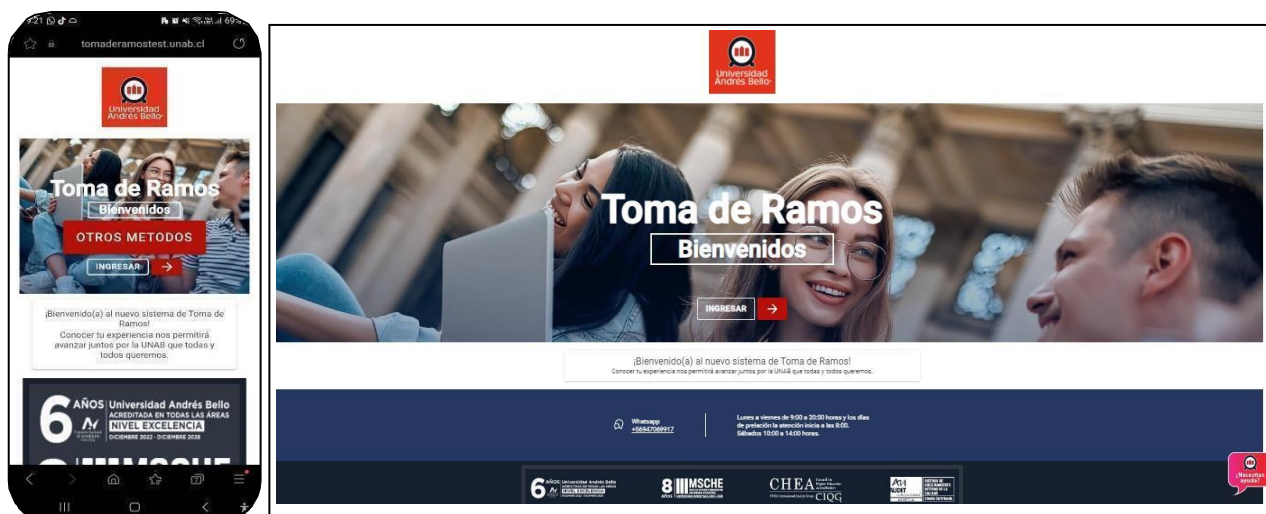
9:21 69%

tomaderamostest.unab.cl

Universidad Andrés Bello

Toma de Ramos
Bienvenidos
OTROS METODOS
INGRESAR

¡Bienvenido(a) al nuevo sistema de Toma de Ramos!
Conocer tu experiencia nos permitirá avanzar juntos por la UNAB que todas y todos queremos.

6 AÑOS Universidad Andrés Bello
ACREDITADA EN TODAS LAS ÁREAS
NIVEL EXCELENCIA
DICIEMBRE 2022 - DICIEMBRE 2028

MSCHE

Universidad Andrés Bello

Toma de Ramos
Bienvenidos

INGRESAR

¡Bienvenido(a) al nuevo sistema de Toma de Ramos!
Conocer tu experiencia nos permitirá avanzar juntos por la UNAB que todas y todos queremos.

Whatsapp
+56947069917

Lunes a viernes de 9:00 a 20:00 horas y los días de prelación la atención inicia a las 8:00.
Sábados 10:00 a 14:00 horas.

6 AÑOS Universidad Andrés Bello NIVEL EXCELENCIA
8 AÑOS MSCHE
CHEA CIQG
AUDIT

¿Necesitas ayuda?